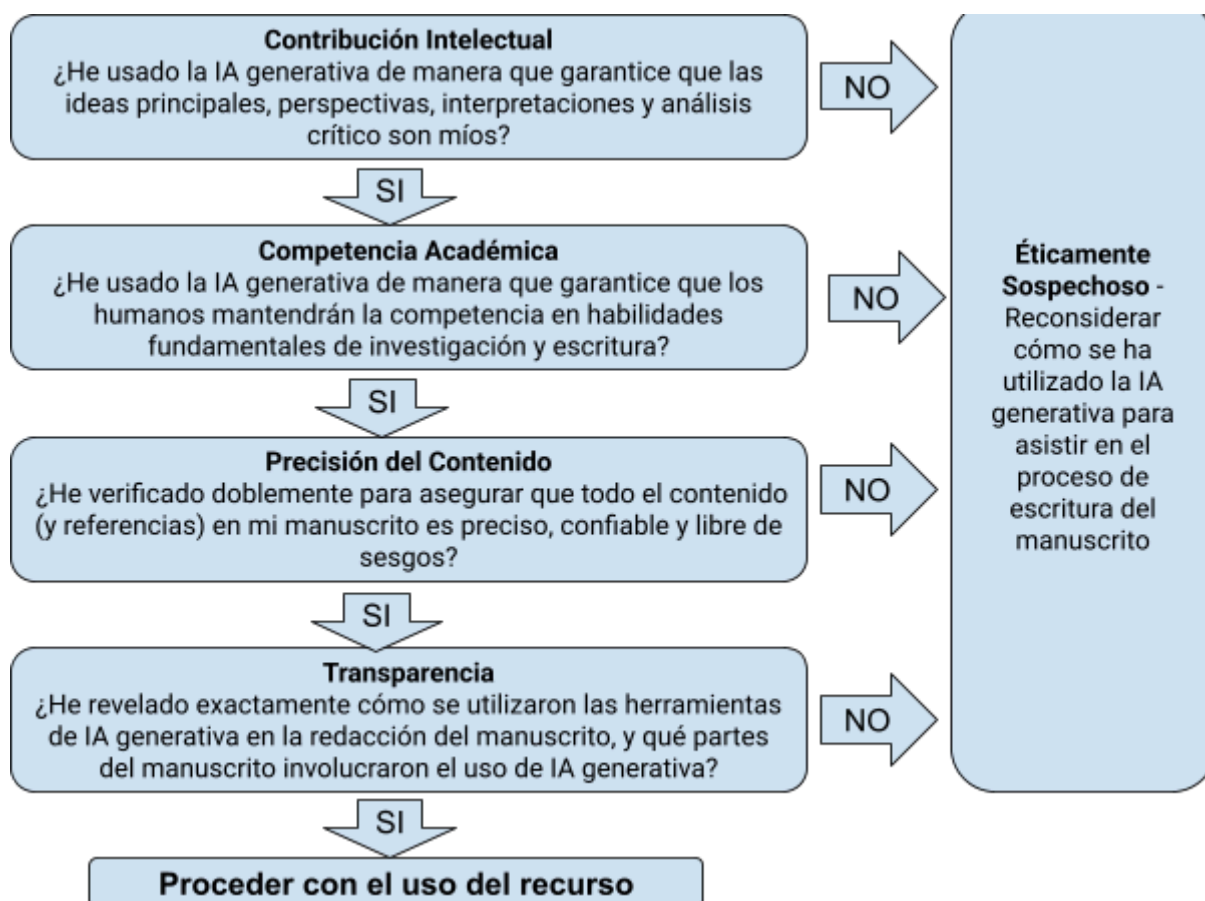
**Contribución Intelectual**
¿He usado la IA generativa de manera que garantice que las ideas principales, perspectivas, interpretaciones y análisis crítico son míos?

NO

SI

**Competencia Académica**
¿He usado la IA generativa de manera que garantice que los humanos mantendrán la competencia en habilidades fundamentales de investigación y escritura?

NO

SI

**Precisión del Contenido**
¿He verificado doblemente para asegurar que todo el contenido (y referencias) en mi manuscrito es preciso, confiable y libre de sesgos?

NO

SI

**Transparencia**
¿He revelado exactamente cómo se utilizaron las herramientas de IA generativa en la redacción del manuscrito, y qué partes del manuscrito involucraron el uso de IA generativa?

NO

SI

**Proceder con el uso del recurso**

**Éticamente Sospechoso** - Reconsiderar cómo se ha utilizado la IA generativa para asistir en el proceso de escritura del manuscrito